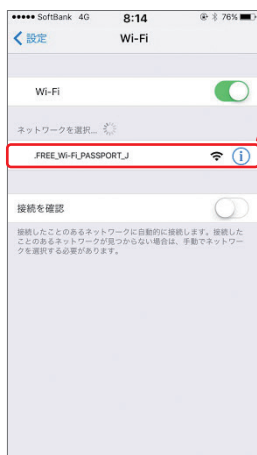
●●●●● SoftBank 4G 8:14 76%

< 設定 Wi-Fi

Wi-Fi

ネットワークを選択...

.FREE_Wi-Fi_PASSPORT_J

接続を確認

接続したことのあるネットワークに自動的に接続します。接続したことのあるネットワークが見つからない場合は、手動でネットワークを選択する必要があります。